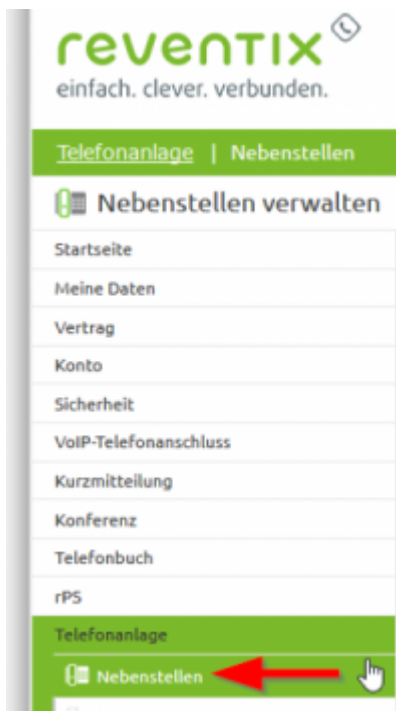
reventix
einfach. clever. verbunden.

Telefonanlage | Nebenstellen

Nebenstellen verwalten

Startseite
Meine Daten
Vertrag
Konto
Sicherheit
VoIP-Telefonanschluss
Kurzmitteilung
Konferenz
Telefonbuch
rPS
Telefonanlage
Nebenstellen